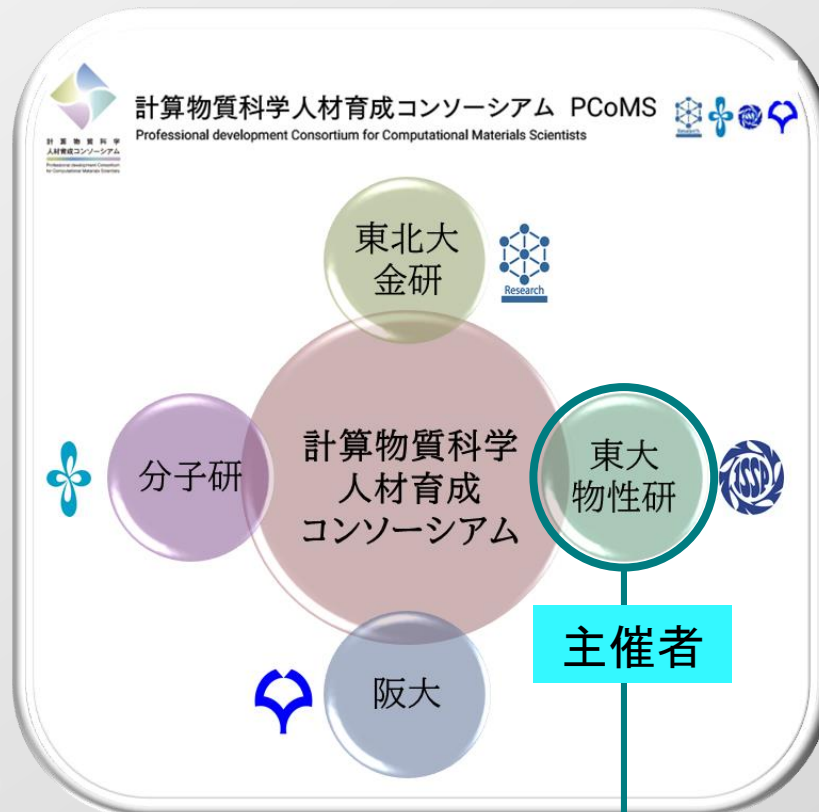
計算物質科学人材育成コンソーシアム PCoMS
Professional development Consortium for Computational Materials Scientists

計算物質科学人材育成コンソーシアム
Professional development Consortium for Computational Materials Scientists

東北大
金研

Research

分子研

計算物質科学
人材育成
コンソーシアム

東大
物性研

ISSP

主催者

阪大